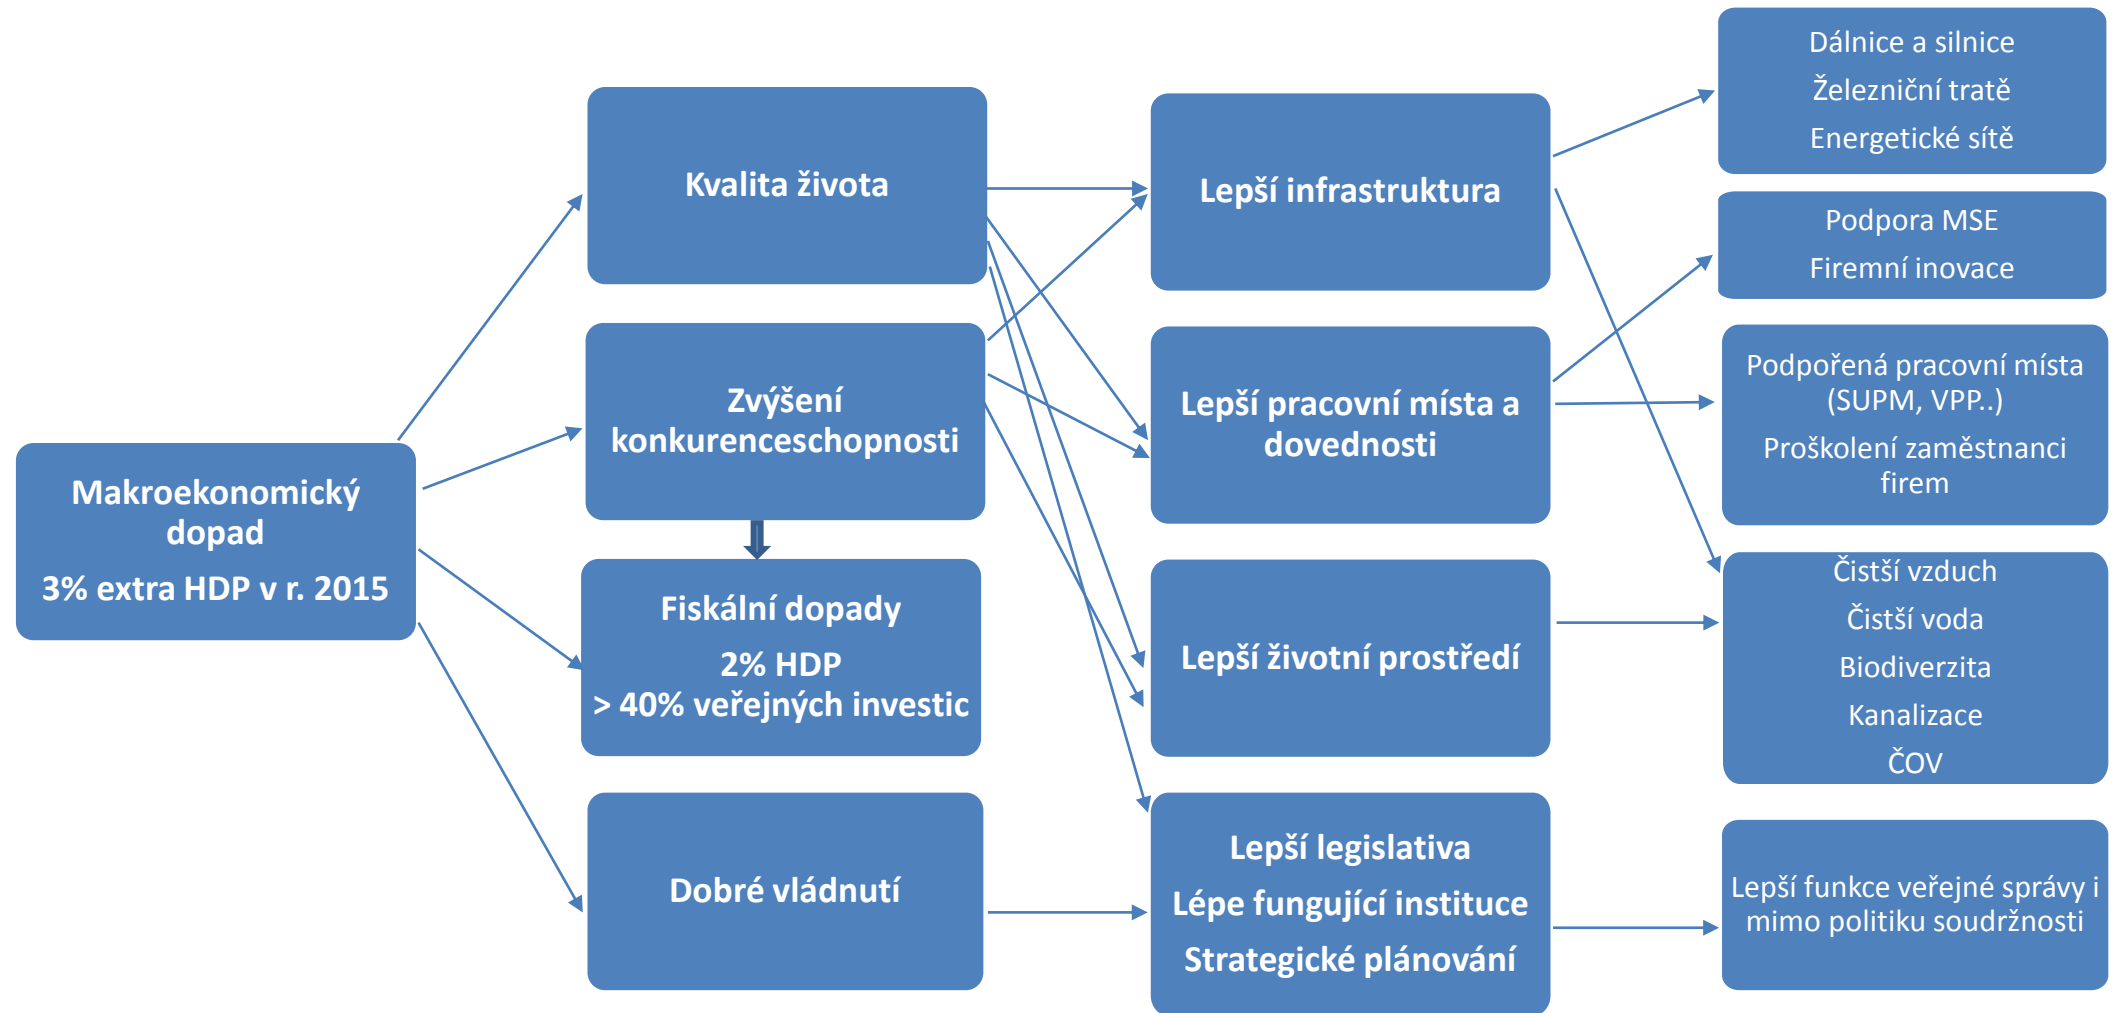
Makroekonomický dopad

3% extra HDP v r. 2015

Kvalita života

Zvýšení konkurenceschopnosti

Fiskální dopady

2% HDP

> 40% veřejných investic

Dobré vládnutí

Lepší infrastruktura

Lepší pracovní místa a dovednosti

Lepší životní prostředí

Lepší legislativa

Lépe fungující instituce

Strategické plánování

Dálnice a silnice

Železniční tratě

Energetické sítě

Podpora MSE

Firemní inovace

Podpořená pracovní místa (SUPM, VPP..)

Proškolení zaměstnanci firem

Čistší vzduch

Čistší voda

Biodiverzita

Kanalizace

ČOV

Lepší funkce veřejné správy i mimo politiku soudržnosti